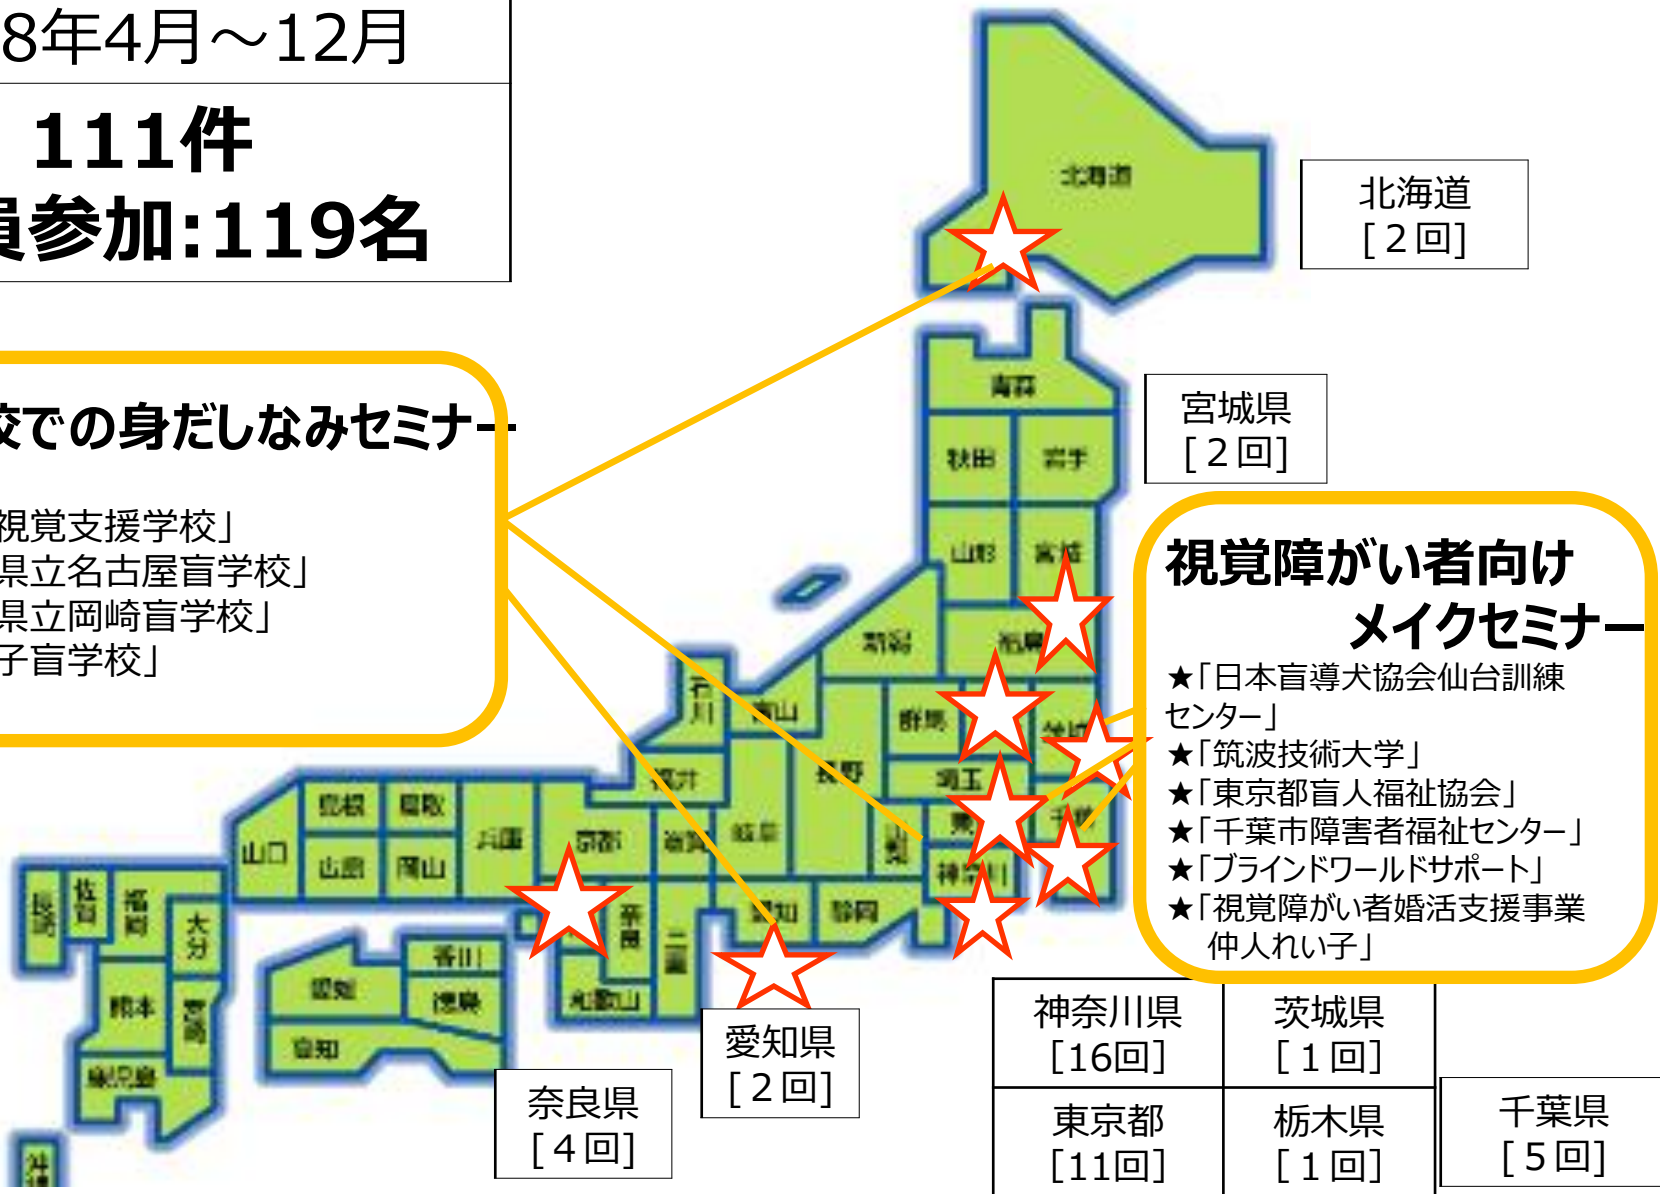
8年4月～12月

111件

員参加:119名

交での身だしなみセミナー

視覚支援学校」
県立名古屋盲学校」
県立岡崎盲学校」
子盲学校」

北海道
[２回]

宮城県
[２回]

視覚障がい者向け
メイクセミナー

★「日本盲導犬協会仙台訓練センター」
★「筑波技術大学」
★「東京都盲人福祉協会」
★「千葉市障害者福祉センター」
★「ブラインドワールドサポート」
★「視覚障がい者婚活支援事業 仲人れい子」

北海道
青森
秋田
岩手
山形
宮城
新潟
福島
石川
富山
群馬
栃木
埼玉
茨城
長野
福井
千葉
東京
神奈川
山梨
島根
鳥取
兵庫
京都
滋賀
岐阜
山口
岡山
広島
奈良
愛知
静岡
三重
長崎
佐賀
福岡
大分
香川
愛媛
徳島
和歌山
高知
熊本
宮崎
鹿児島
沖縄

神奈川県
[16回]

茨城県
[１回]

愛知県
[２回]

奈良県
[４回]

東京都
[11回]

栃木県
[１回]

千葉県
[５回]